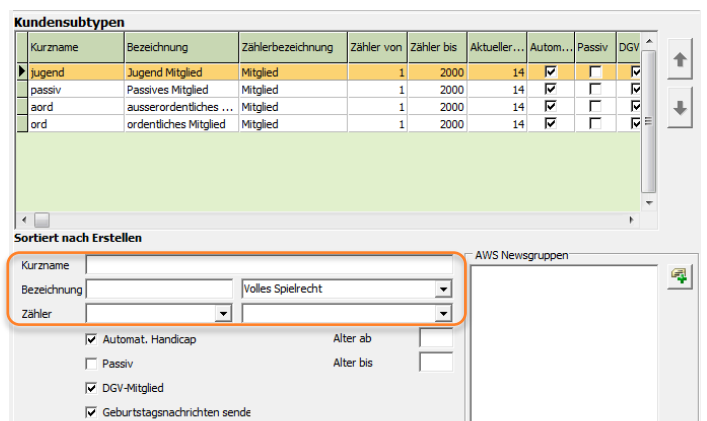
Kundensubtypen

| Kurzname | Bezeichnung | Zählerbezeichnung | Zähler von | Zähler bis | Aktueller... | Autom... | Passiv | DGV |
|---|---|---|---|---|---|---|---|---|
| jugend | Jugend Mitglied | Mitglied | 1 | 2000 | 14 | ☑ | ☐ | ☑ |
| passiv | Passives Mitglied | Mitglied | 1 | 2000 | 14 | ☑ | ☐ | ☑ |
| aord | ausserordentliches ... | Mitglied | 1 | 2000 | 14 | ☑ | ☐ | ☑ |
| ord | ordentliches Mitglied | Mitglied | 1 | 2000 | 14 | ☑ | ☐ | ☑ |

Sortiert nach Erstellen

Kurzname
Bezeichnung
Volles Spielrecht
Zähler

AWS Newsgruppen

☑ Automat. Handicap
Alter ab
☐ Passiv
Alter bis
☑ DGV-Mitglied
☑ Geburtstagsnachrichten sende